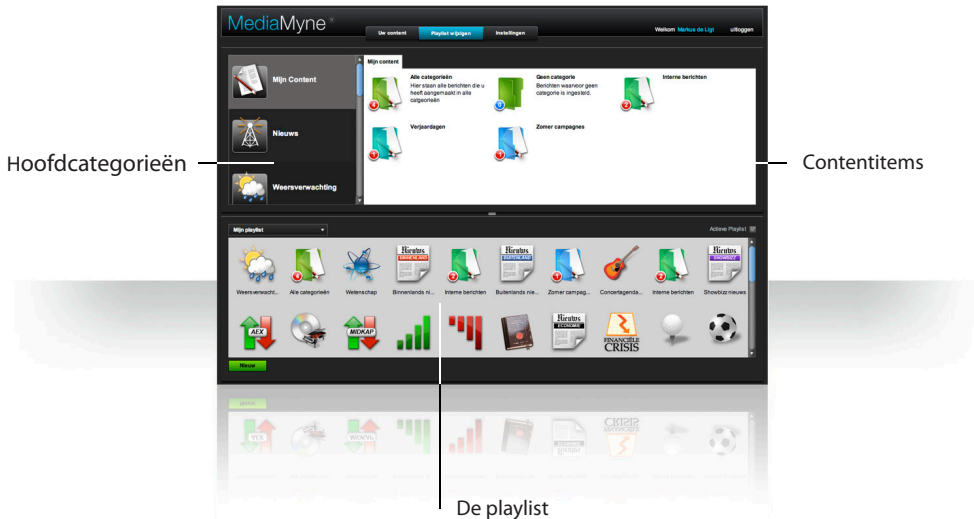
MediaMyne

Uw content | Playlist wijzigen | Instellingen

Welkom Markus de Ligt uitloggen

Mijn Content

Nieuws

Weersverwachting

Mijn content

Alle categorieën
Hier staan alle berichten die u heeft aangemaakt in alle categorieën

Geen categorie
Berichten waarvoor geen categorie is ingesteld.

Interne berichten

Verjaardagen

Zomer campagnes

Hoofdcategorieën

Contentitems

Mijn playlist

Actieve Playlist

Weersverwacht... | Alle categorieën | Wetenschap | Binnenlands ni... | Interne berichten | Buitenlands nie... | Zomer campag... | Concertagenda... | Interne berichten | Showbizz nieuws

AEX | MIDKAP | FINANCIËLE CRISIS

Nieuw

De playlist